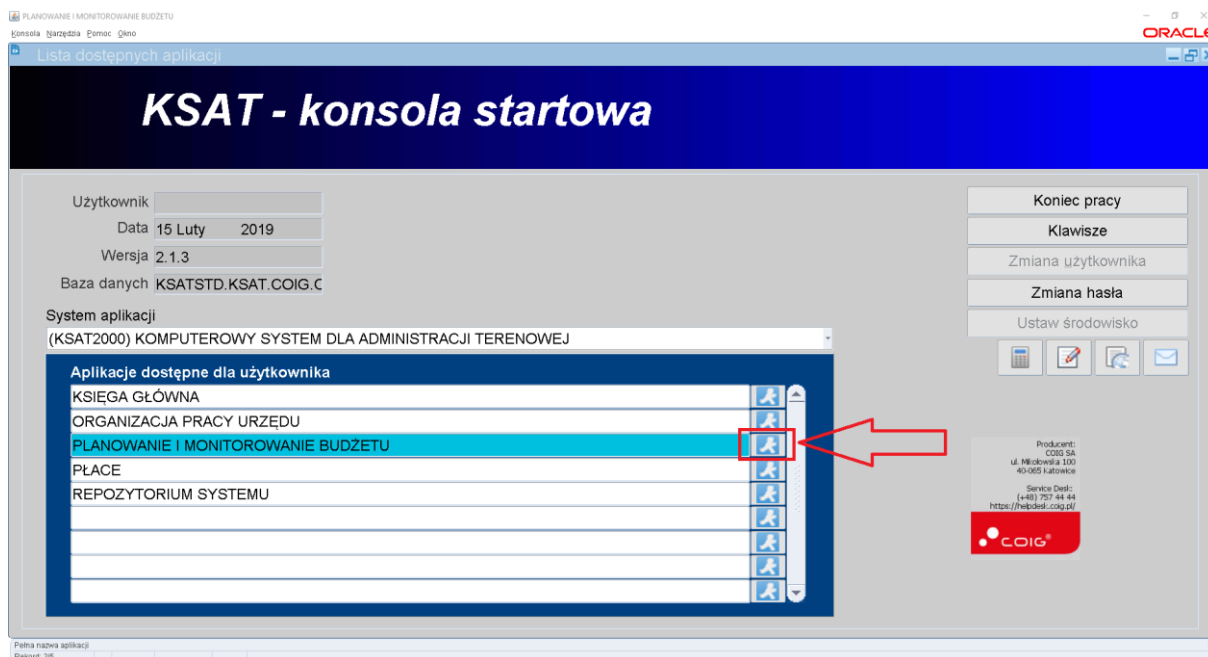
PLANOWANIE I MONITOROWANIE BUDŻETU
Konsola Narzędzia Pomoc Okno
ORACLE
Lista dostępnych aplikacji

KSAT - konsola startowa

Użytkownik
Data 15 Luty 2019
Wersja 2.1.3
Baza danych KSATSTD.KSAT.COIG.C

Koniec pracy
Klawisze
Zmiana użytkownika
Zmiana hasła
Ustaw środowisko

System aplikacji
(KSAT2000) KOMPUTEROWY SYSTEM DLA ADMINISTRACJI TERENOWEJ

Aplikacje dostępne dla użytkownika
KSIĘGA GŁÓWNA
ORGANIZACJA PRACY URZĘDU
PLANOWANIE I MONITOROWANIE BUDŻETU
PŁACE
REPOZYTORIUM SYSTEMU

Producent:
COIG SA
ul. Mikołowska 100
40-065 Katowice

Service Desk:
(+48) 757 44 44
https://helpdesk.coig.pl/

COIG

Pełna nazwa aplikacji
Rekord: 3/5